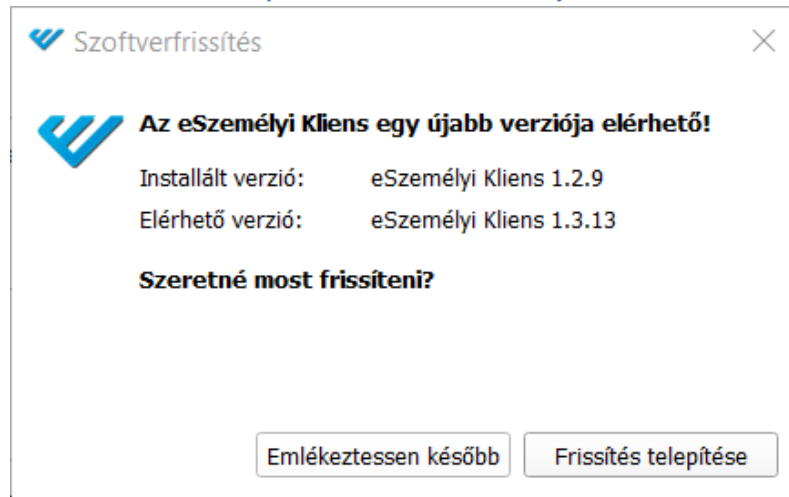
Szoftverfrissítés

Az eSzemélyi Kliens egy újabb verziója elérhető!

Installált verzió: eSzemélyi Kliens 1.2.9

Elérhető verzió: eSzemélyi Kliens 1.3.13

Szeretné most frissíteni?

Emlékeztessen később

Frissítés telepítése